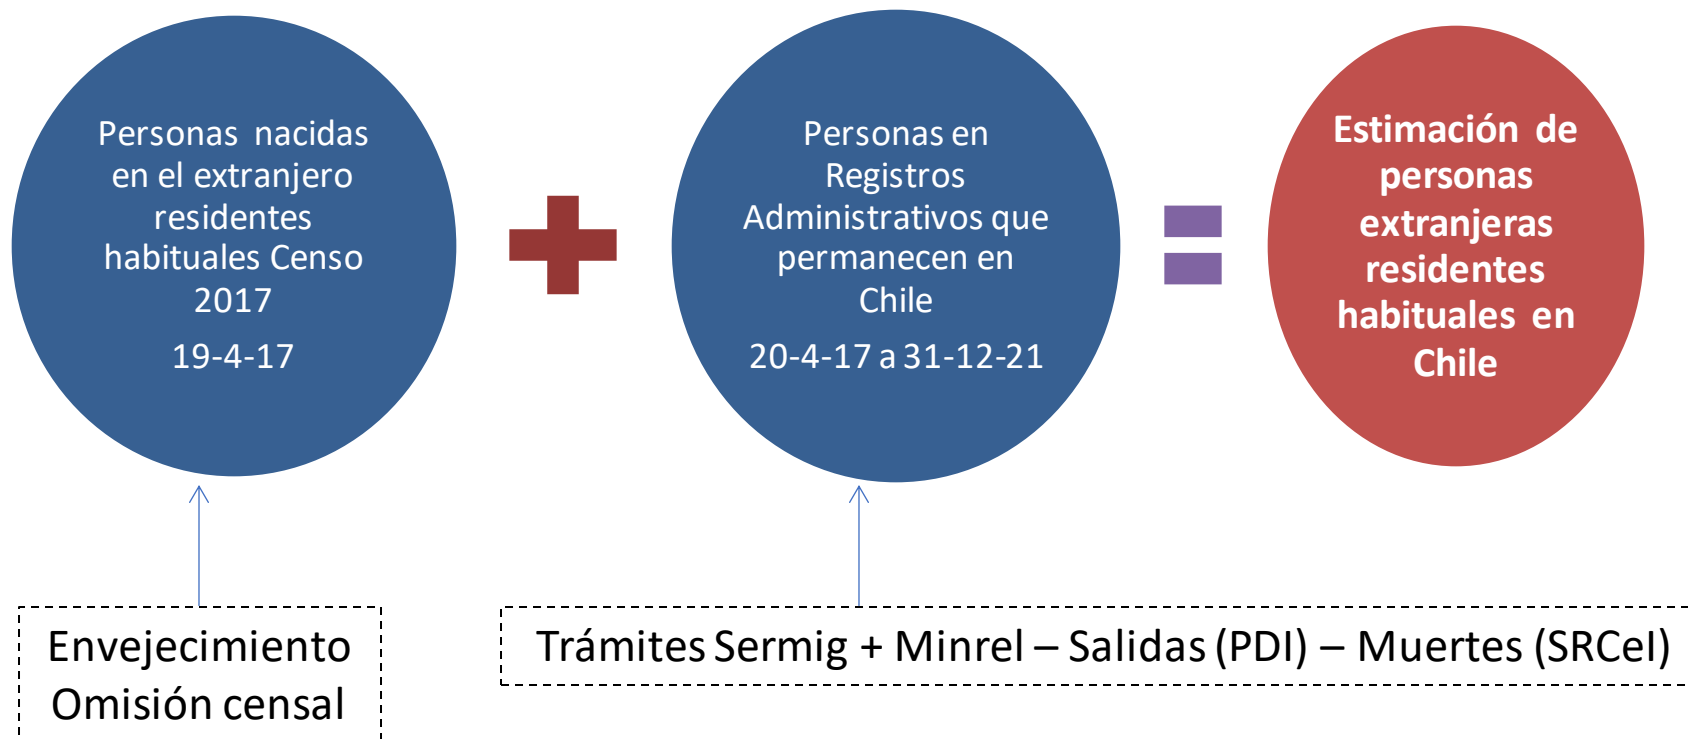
Personas nacidas en el extranjero residentes habituales Censo 2017

19-4-17

Personas en Registros Administrativos que permanecen en Chile

20-4-17 a 31-12-21

Estimación de personas extranjeras residentes habituales en Chile

Envejecimiento
Omisión censal

Trámites Sermig + Minrel – Salidas (PDI) – Muertes (SRCeI)